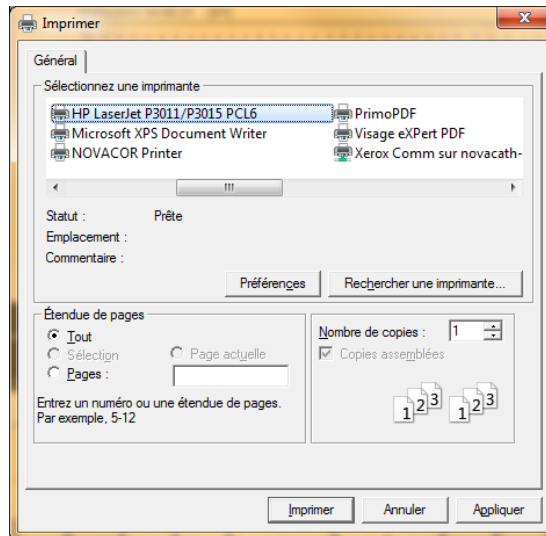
Imprimer

Général

Sélectionnez une imprimante

HP LaserJet P3011/P3015 PCL6
Microsoft XPS Document Writer
NOVACOR Printer

PrimoPDF
Visage eXPert PDF
Xerox Comm sur novacath-

Statut : Prête
Emplacement :
Commentaire :

Préférences
Rechercher une imprimante...

Étendue de pages
Tout
Sélection
Page actuelle
Pages :

Entrez un numéro ou une étendue de pages. Par exemple, 5-12

Nombre de copies : 1
Copies assemblées

1 2 3 1 2 3

Imprimer
Annuler
Appliquer